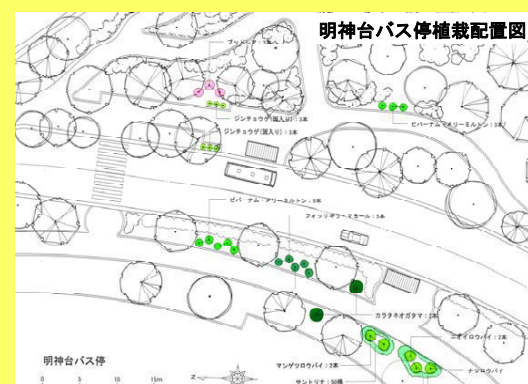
明神台バス停植栽配置図

ブーゲンビリア：1本

ジンチョウゲ（斑入り）：3本

ジンチョウゲ（斑入り）：3本

ビバーナム・ティヌス：3本

ビバーナム・ティヌス：3本

フォッサギラ・メジャー：3本

カラタネオガタマ：2本

ニオイロウバイ：2本

マンサクロウバイ：2本

ナツロウバイ

サンドリヤ：50株

明神台バス停

0 5 10 15m